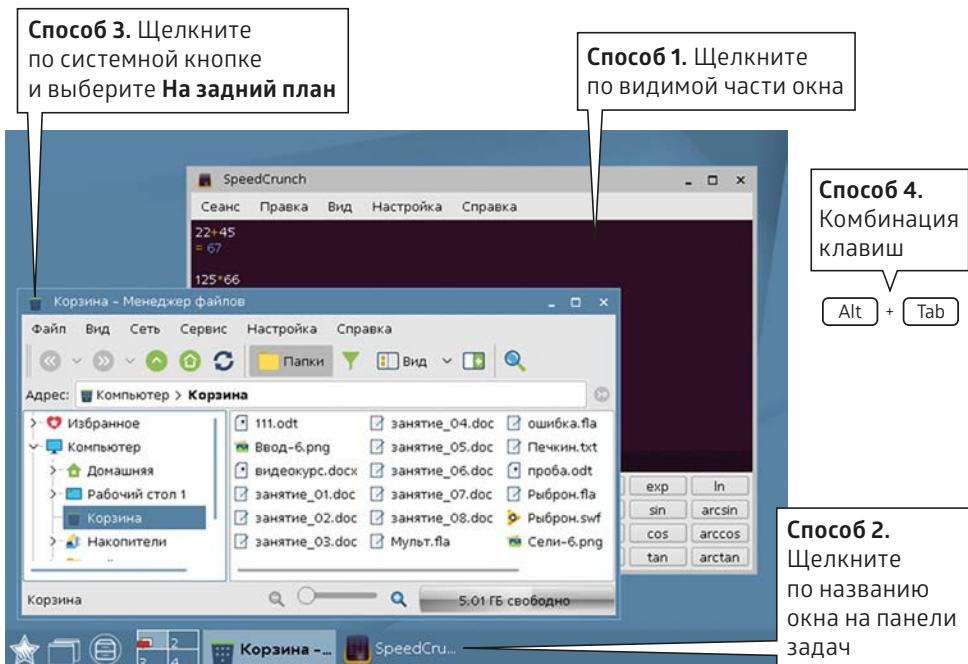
**Способ 3.** Щелкните по системной кнопке и выберите **На задний план**

**Способ 1.** Щелкните по видимой части окна

**Способ 4.** Комбинация клавиш

Alt + Tab

SpeedCrunch

Сеанс Правка Вид Настройка Справка

22+45
= 67

125*66

Корзина – Менеджер файлов

Файл Вид Сеть Сервис Настройка Справка

Папки Вид

Адрес: Компьютер > **Корзина**

Избранное
Компьютер
Домашняя
Рабочий стол 1
Корзина
Накопители

| | | |
|---|---|---|
| 111.odt | занятие_04.doc | ошибка.fla |
| Ввод-6.png | занятие_05.doc | Печкин.txt |
| видеокурс.docx | занятие_06.doc | проба.odt |
| занятие_01.doc | занятие_07.doc | Рыброн.fla |
| занятие_02.doc | занятие_08.doc | Рыброн.swf |
| занятие_03.doc | Мульт.fla | Сели-6.png |

Корзина

5.01 ГБ свободно

| | |
|---|---|
| exp | ln |
| sin | arcsin |
| cos | arccos |
| tan | arctan |

**Способ 2.** Щелкните по названию окна на панели задач

1 2 3 4

**Корзина -...** SpeedCru...